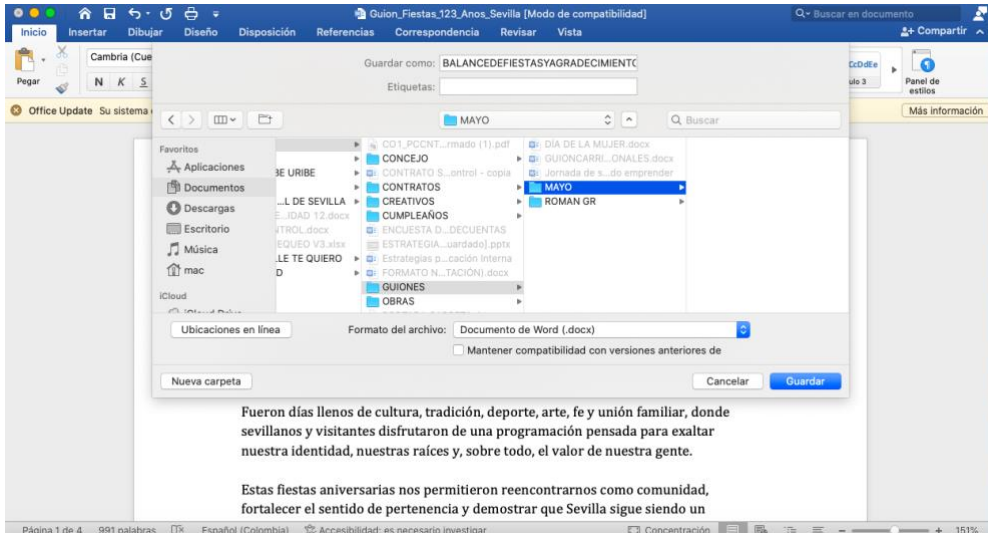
Guion_Fiestas_123_Anos_Sevilla [Modo de compatibilidad]
Buscar en documento

Inicio Insertar Dibujar Diseño Disposición Referencias Correspondencia Revisar Vista
Compartir

Pegar
Cambria (Cue
N K S
CcDdEe
ulo 3
Panel de estilos

Office Update Su sistema
Más información

Guardar como: BALANCEDEFIESTASYAGRADECIMIENTC
Etiquetas:

MAYO
Buscar

Favoritos
Aplicaciones
Documentos
Descargas
Escritorio
Música
mac
iCloud
iCloud Drive

BE URIBE
...L DE SEVILLA
E...IDAD 12.docx
NTROL.docx
EQUEO V3.xlsx
LLE TE QUIERO
D

CO1_PCCNT...rmado (1).pdf
CONCEJO
CONTRATO S...ontrol - copia
CONTRATOS
CREATIVOS
CUMPLEAÑOS
ENCUESTA D...DECUENTAS
ESTRATEGIA...uardado].pptx
Estrategias p...cación Interna
FORMATO N...TACIÓN).docx
GUIONES
OBRAS

DÍA DE LA MUJER.docx
GUIONCARRI...ONALES.docx
Jornada de s...do emprender
MAYO
ROMAN GR

Ubicaciones en línea
Formato del archivo: Documento de Word (.docx)
Mantener compatibilidad con versiones anteriores de

Nueva carpeta
Cancelar
Guardar

Fueron días llenos de cultura, tradición, deporte, arte, fe y unión familiar, donde sevillanos y visitantes disfrutaron de una programación pensada para exaltar nuestra identidad, nuestras raíces y, sobre todo, el valor de nuestra gente.

Estas fiestas aniversarias nos permitieron reencontrarnos como comunidad, fortalecer el sentido de pertenencia y demostrar que Sevilla sigue siendo un

Página 1 de 4 991 palabras Español (Colombia) Accesibilidad: es necesario investigar Concentración 151%